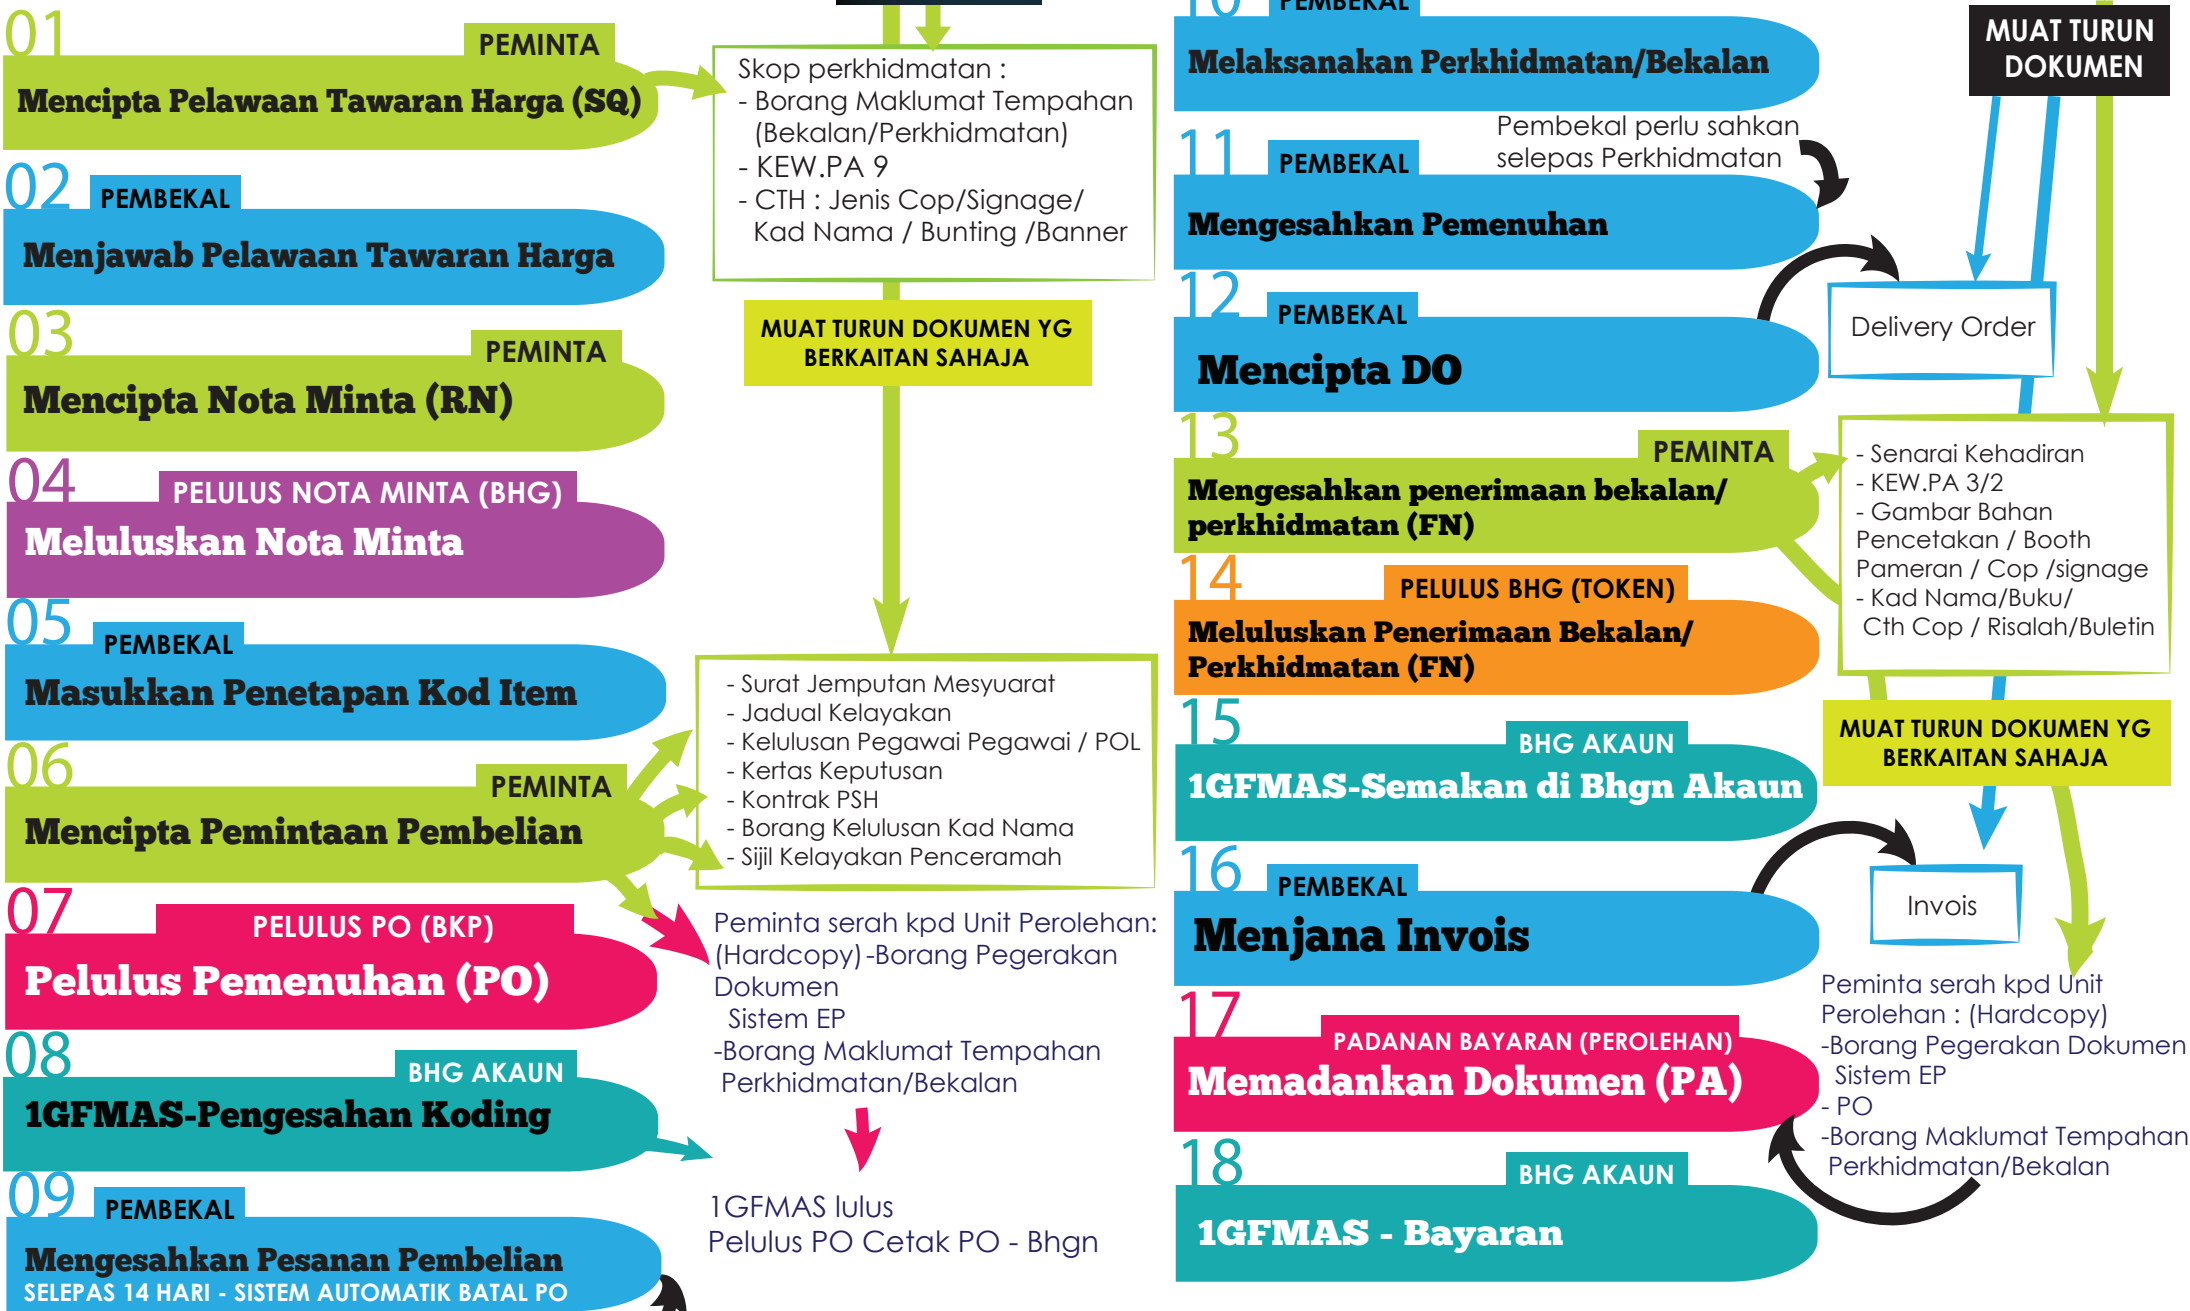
01
PEMINTA
Mencipta Pelawaan Tawaran Harga (SQ)

02
PEMBEKAL
Menjawab Pelawaan Tawaran Harga

03
PEMINTA
Mencipta Nota Minta (RN)

04
PELULUS NOTA MINTA (BHG)
Meluluskan Nota Minta

05
PEMBEKAL
Masukkan Penetapan Kod Item

06
PEMINTA
Mencipta Pemintaan Pembelian

07
PELULUS PO (BKP)
Pelulus Pemenuhan (PO)

08
BHG AKAUN
1GFMAS-Pengesahan Koding

09
PEMBEKAL
Mengesahkan Pesanan Pembelian
SELEPAS 14 HARI - SISTEM AUTOMATIK BATAL PO

Skop perkhidmatan :
- Borang Maklumat Tempahan (Bekalan/Perkhidmatan)
- KEW.PA 9
- CTH : Jenis Cop/Signage/ Kad Nama / Bunting /Banner

MUAT TURUN DOKUMEN YG BERKAITAN SAHAJA

- Surat Jemputan Mesyuarat
- Jadual Kelayakan
- Kelulusan Pegawai Pegawai / POL
- Kertas Keputusan
- Kontrak PSH
- Borang Kelulusan Kad Nama
- Sijil Kelayakan Penceramah

Peminta serah kpd Unit Perolehan: (Hardcopy) -Borang Pegerakan Dokumen
Sistem EP
-Borang Maklumat Tempahan Perkhidmatan/Bekalan

1GFMAS lulus
Pelulus PO Cetak PO - Bhgn

10
PEMBEKAL
Melaksanakan Perkhidmatan/Bekalan

11
PEMBEKAL
Pembekal perlu sahkan selepas Perkhidmatan
Mengesahkan Pemenuhan

12
PEMBEKAL
Mencipta DO

13
PEMINTA
Mengesahkan penerimaan bekalan/ perkhidmatan (FN)

14
PELULUS BHG (TOKEN)
Meluluskan Penerimaan Bekalan/ Perkhidmatan (FN)

15
BHG AKAUN
1GFMAS-Semakan di Bhgn Akaun

16
PEMBEKAL
Menjana Invois

17
PADANAN BAYARAN (PEROLEHAN)
Memadankan Dokumen (PA)

18
BHG AKAUN
1GFMAS - Bayaran

MUAT TURUN DOKUMEN

Delivery Order

- Senarai Kehadiran
- KEW.PA 3/2
- Gambar Bahan Pencetakan / Booth Pameran / Cop /signage
- Kad Nama/Buku/ Cth Cop / Risalah/Buletin

MUAT TURUN DOKUMEN YG BERKAITAN SAHAJA

Invois

Peminta serah kpd Unit Perolehan : (Hardcopy)
-Borang Pegerakan Dokumen Sistem EP
- PO
-Borang Maklumat Tempahan Perkhidmatan/Bekalan